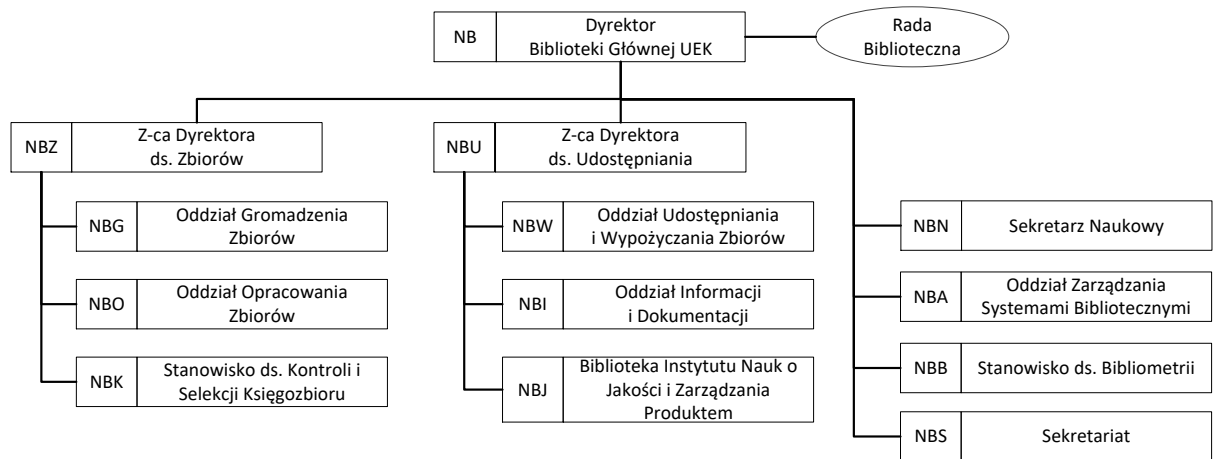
NB Dyrektor Biblioteki Głównej UEK

Rada Biblioteczna

NBZ Z-ca Dyrektora ds. Zbiorów

NBG Oddział Gromadzenia Zbiorów

NBO Oddział Opracowania Zbiorów

NBK Stanowisko ds. Kontroli i Selekcji Księgozbioru

NBU Z-ca Dyrektora ds. Udostępniania

NBW Oddział Udostępniania i Wypożyczania Zbiorów

NBI Oddział Informacji i Dokumentacji

NBJ Biblioteka Instytutu Nauk o Jakości i Zarządzania Produktem

NBN Sekretarz Naukowy

NBA Oddział Zarządzania Systemami Bibliotecznymi

NBB Stanowisko ds. Bibliometrii

NBS Sekretariat